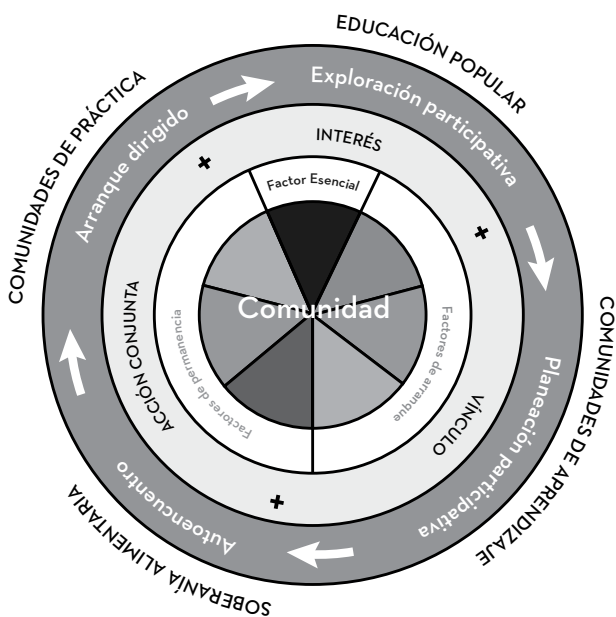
EDUCACIÓN POPULAR
COMUNIDADES DE APRENDIZAJE
SOBERANÍA ALIMENTARIA
COMUNIDADES DE PRÁCTICA

Exploración participativa
Planeación participativa
Autoencuentro
Arranque dirigido

INTERÉS
VÍNCULO
ACCIÓN CONJUNTA

+
+
+

Factor Esencial
Factores de arranque
Factores de permanencia

Comunidad